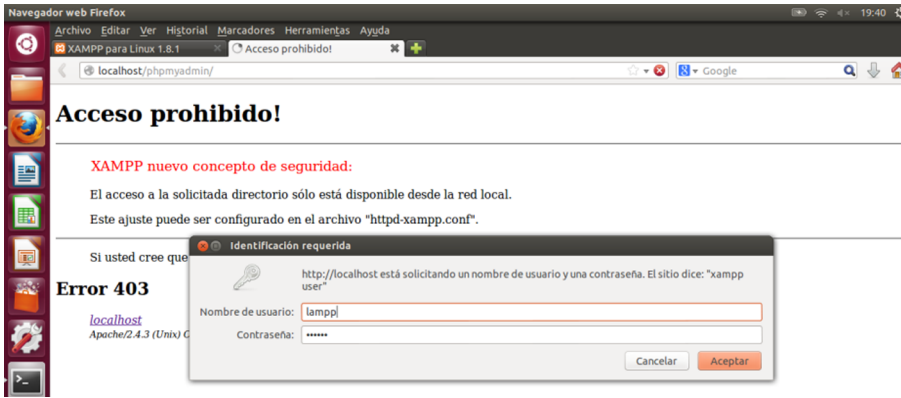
Navegador web Firefox

19:40

Archivo Editar Ver Historial Marcadores Herramientas Ayuda

XAMPP para Linux 1.8.1

Acceso prohibido!

localhost/phpmyadmin/

Google

Acceso prohibido!

XAMPP nuevo concepto de seguridad:

El acceso a la solicitada directorio sólo está disponible desde la red local.

Este ajuste puede ser configurado en el archivo "httpd-xampp.conf".

Si usted cree que

Error 403

localhost

Apache/2.4.3 (Unix) O

Identificación requerida

http://localhost está solicitando un nombre de usuario y una contraseña. El sitio dice: "xampp user"

Nombre de usuario: lampp

Contraseña: ••••••

Cancelar

Aceptar